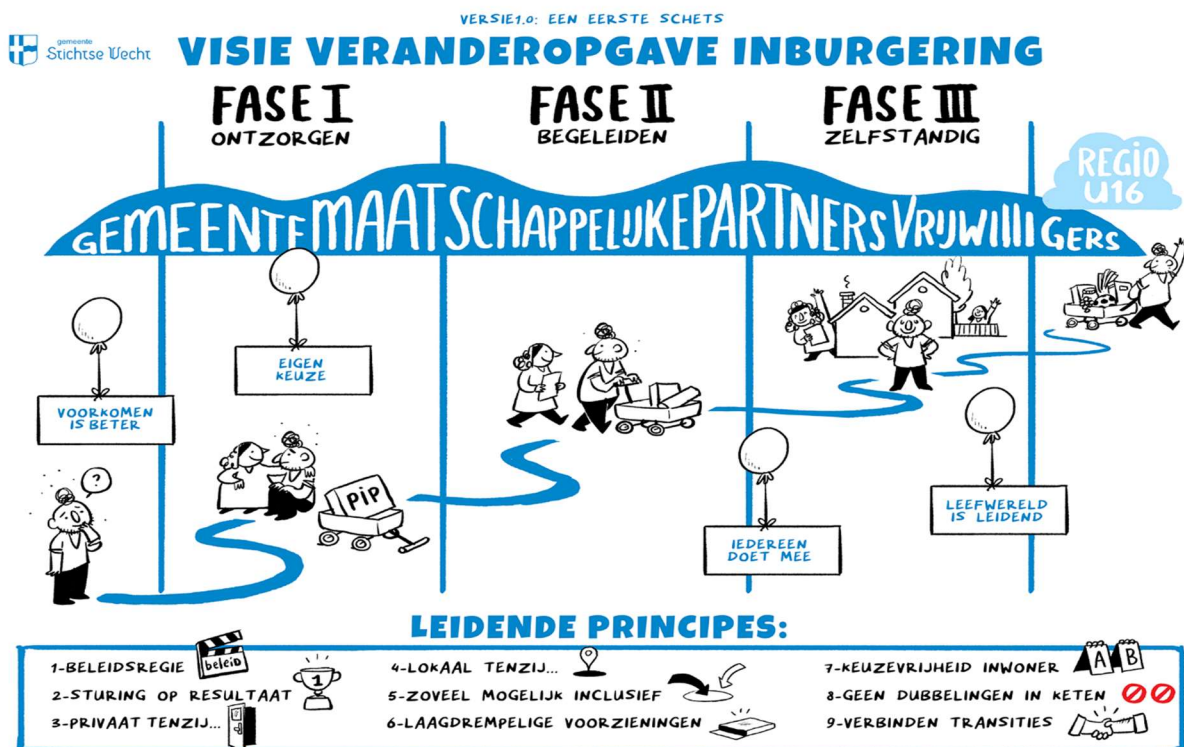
gemeente Stichtse Vecht

VERSIE1.0: EEN EERSTE SCHETS

VISIE VERANDEROPGAVE INBURGERING

FASE I
ONTZORGEN

FASE II
BEGELEIDEN

FASE III
ZELFSTANDIG

REGIO U16

GEMEENTE MAATSCHAPPELIJKE PARTNERS VRIJWILLIGERS

EIGEN KEUZE

VOORKOMEN IS BETER

?

PIP

IEDEREEN DOET MEE

LEEFWERELD IS LEIDEND

LEIDENDE PRINCIPES:

1-BELEIDSREGIE beleid
2-STURING OP RESULTAAT 1
3-PRIVAAT TENZIJ...
4-LOKAAL TENZIJ...
5-ZOVEEL MOGELIJK INCLUSIEF
6-LAAGDREMPELIGE VOORZIENINGEN
7-KEUZEVRIJHEID INWONER A B
8-GEEN DUBBELINGEN IN KETEN
9-VERBINDEN TRANSITIES